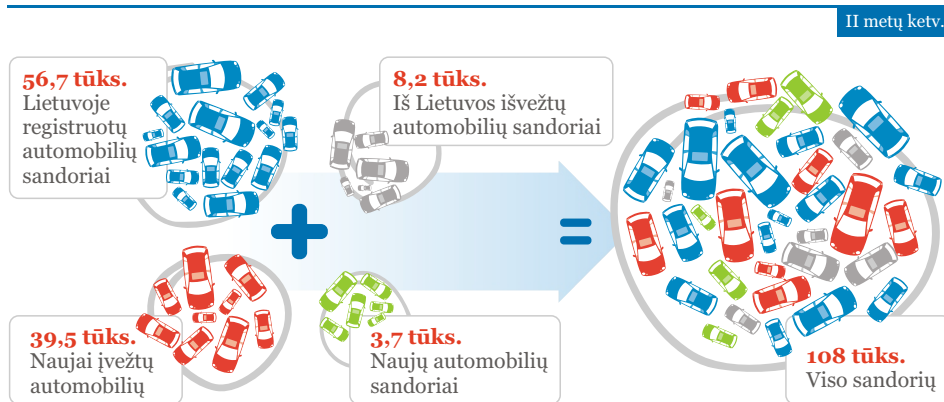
II metų ketv.

56,7 tūks.
Lietuvoje registruotų automobilių sandoriai

8,2 tūks.
Iš Lietuvos išvežtų automobilių sandoriai

39,5 tūks.
Naujai įvežtų automobilių

3,7 tūks.
Naujų automobilių sandoriai

108 tūks.
Viso sandorių